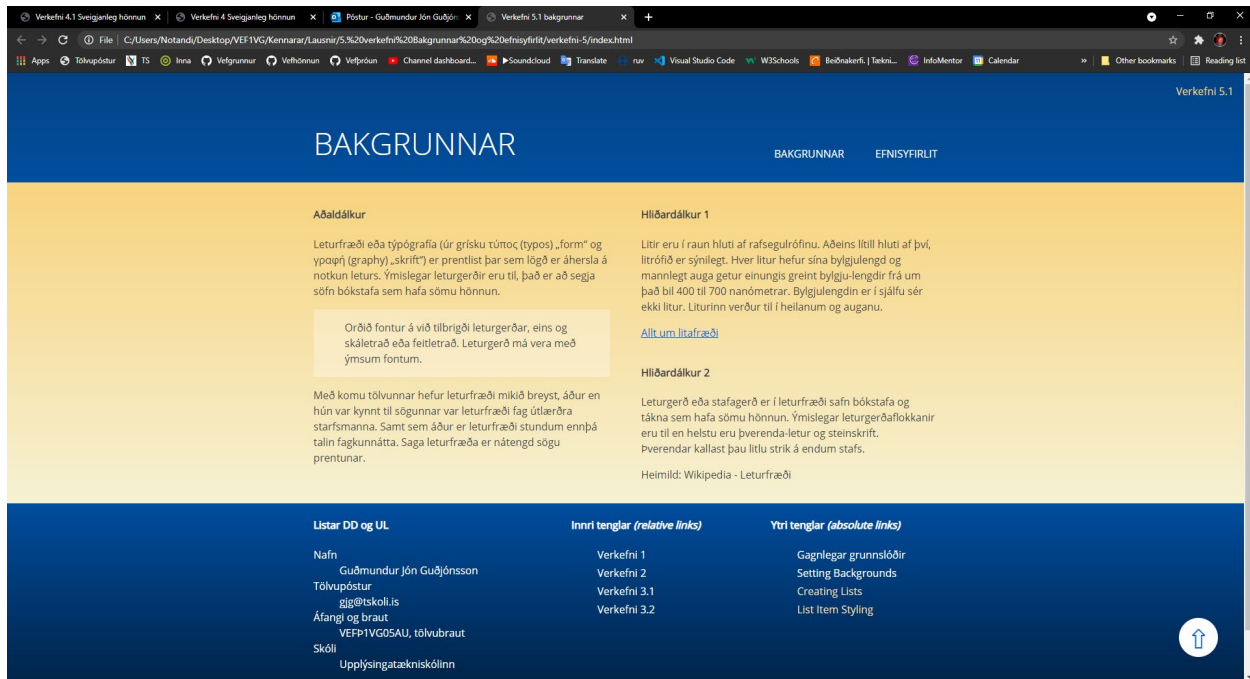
Verkefni 4.1 Sveigjanleg hönnun × Verkefni 4 Sveigjanleg hönnun × Póstur - Guðmundur Jón Guðjón × Verkefni 5.1 bakgrunnar × +

File | C:/Users/Notandi/Desktop/VEF1VG/Kennarar/Lausnir/5.%20verkefni%20Bakgrunnar%20og%20efnisyfirlit/verkefni-5/index.html

Apps Tölvupóstur TS Inna Vefgrunnur Vefhönnun Vefþróun Channel dashboard... Soundcloud Translate ruv Visual Studio Code W3Schools Beiðnakerfi. | Tækni... InfoMentor Calendar » Other bookmarks Reading list

Verkefni 5.1

BAKGRUNNAR

BAKGRUNNAR EFNISYFIRLIT

Aðaldálkur

Leturfræði eða týpógrafía (úr grísku τύπος (typos) „form" og γραφή (graphy) „skrift") er prentlist þar sem lögð er áhersla á notkun leturs. Ýmislegar leturgerðir eru til, það er að segja söfn bókstafa sem hafa sömu hönnun.

Orðið fontur á við tilbrigði leturgerðar, eins og skáletrað eða feitletrað. Leturgerð má vera með ýmsum fontum.

Með komu tölvunnar hefur leturfræði mikið breyst, áður en hún var kynnt til sögunnar var leturfræði fag útlærðra starfsmanna. Samt sem áður er leturfræði stundum ennþá talin fagkunnátta. Saga leturfræða er nátengd sögu prentunar.

Hliðardálkur 1

Litir eru í raun hluti af rafsegulrófinu. Aðeins lítill hluti af því, litrófið er sýnilegt. Hver litur hefur sína bylgjulengd og mannlegt auga getur einungis greint bylgju-lengdir frá um það bil 400 til 700 nanómetrar. Bylgjulengdin er í sjálfu sér ekki litur. Liturinn verður til í heilanum og auganu.

Allt um litafræði

Hliðardálkur 2

Leturgerð eða stafagerð er í leturfræði safn bókstafa og tákna sem hafa sömu hönnun. Ýmislegar leturgerðaflokkanir eru til en helstu eru þverenda-letur og steinskrift. Þverendar kallast þau litlu strik á endum stafs.

Heimild: Wikipedia - Leturfræði

Listar DD og UL

Nafn
Guðmundur Jón Guðjónsson
Tölvupóstur
gjg@tskoli.is
Áfangi og braut
VEFP1VG05AU, tölvubraut
Skóli
Upplýsingatækniskólinn

Innri tenglar (relative links)

Verkefni 1
Verkefni 2
Verkefni 3.1
Verkefni 3.2

Ytri tenglar (absolute links)

Gagnlegar grunnslóðir
Setting Backgrounds
Creating Lists
List Item Styling